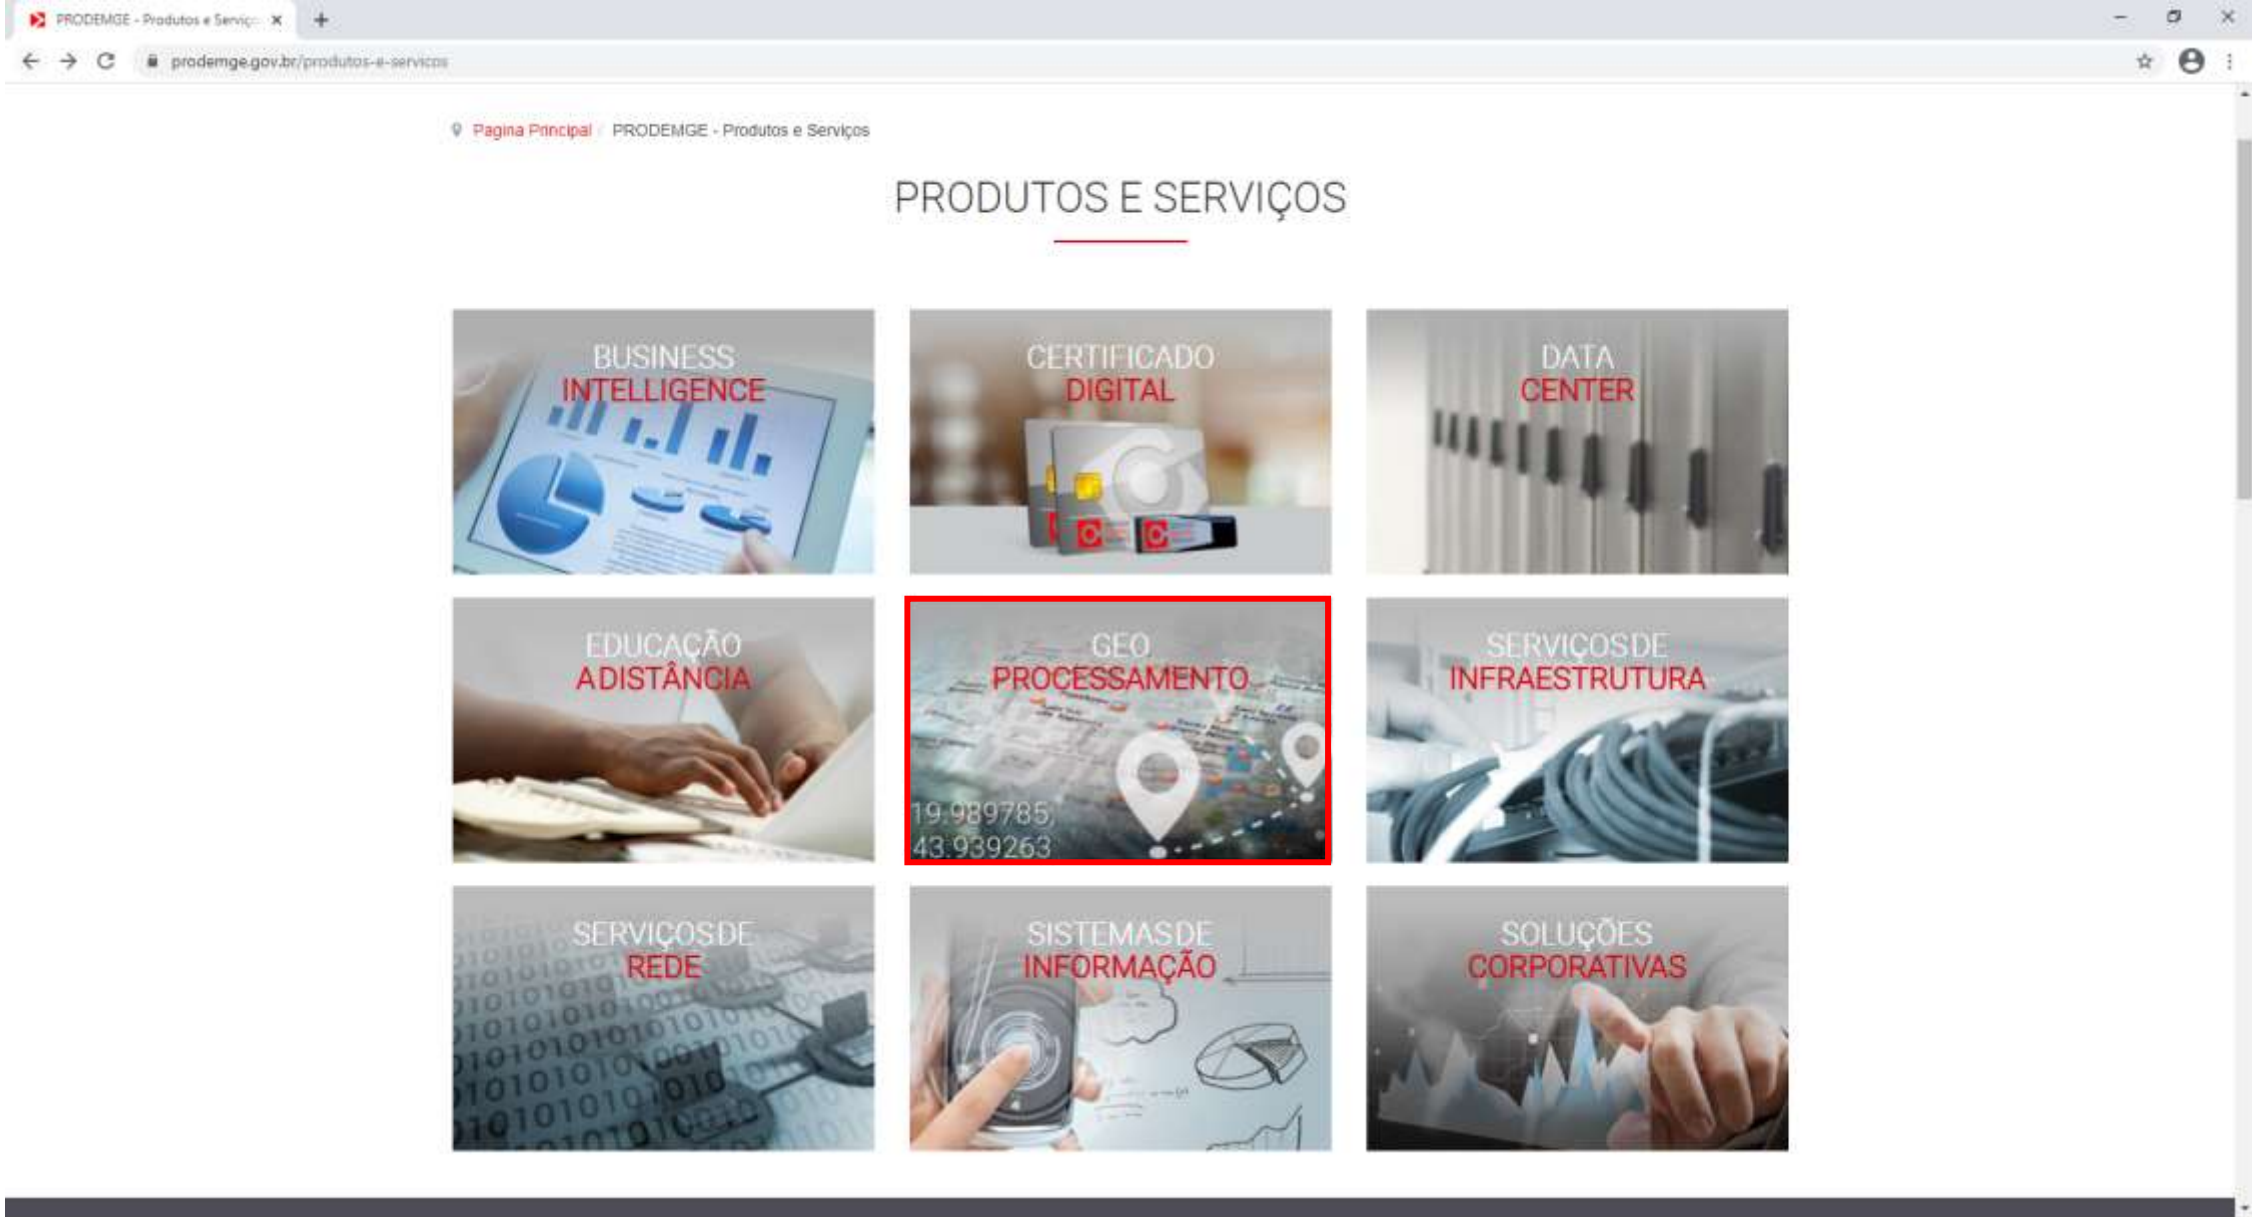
PRODEMGE - Produtos e Serviç ×

prodemge.gov.br/produtos-e-servicos

Pagina Principal / PRODEMGE - Produtos e Serviços

PRODUTOS E SERVIÇOS

BUSINESS INTELLIGENCE

CERTIFICADO DIGITAL

DATA CENTER

EDUCAÇÃO ADISTÂNCIA

GEO PROCESSAMENTO

19.989785,
43.939263

SERVIÇOSDE INFRAESTRUTURA

SERVIÇOSDE REDE

SISTEMASDE INFORMAÇÃO

SOLUÇÕES CORPORATIVAS